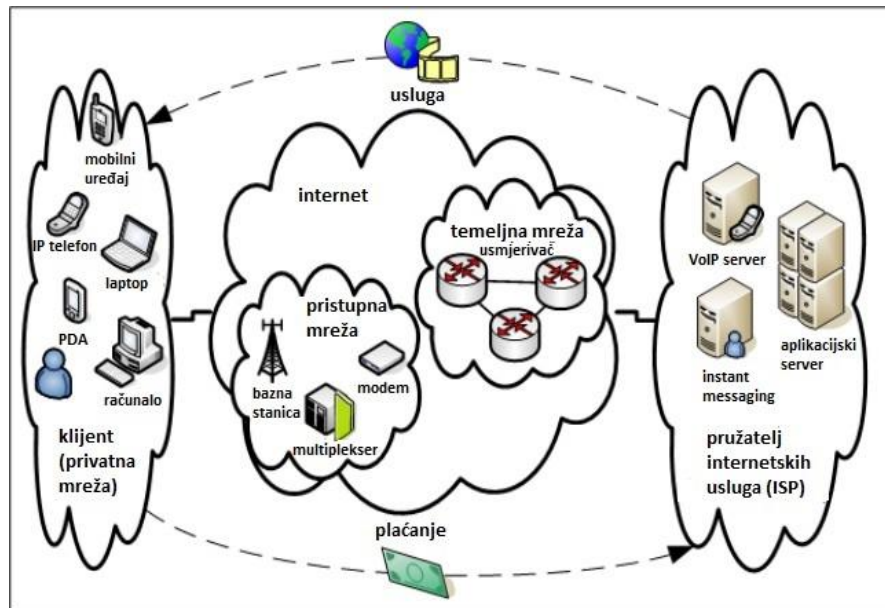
usluga

mobilni uređaj

IP telefon

laptop

PDA

računalo

klijent (privatna mreža)

internet

temeljna mreža

usmjerivač

pristupna mreža

bazna stanica

modem

multiplekser

VoIP server

aplikacijski server

instant messaging

pružatelj internetskih usluga (ISP)

plaćanje